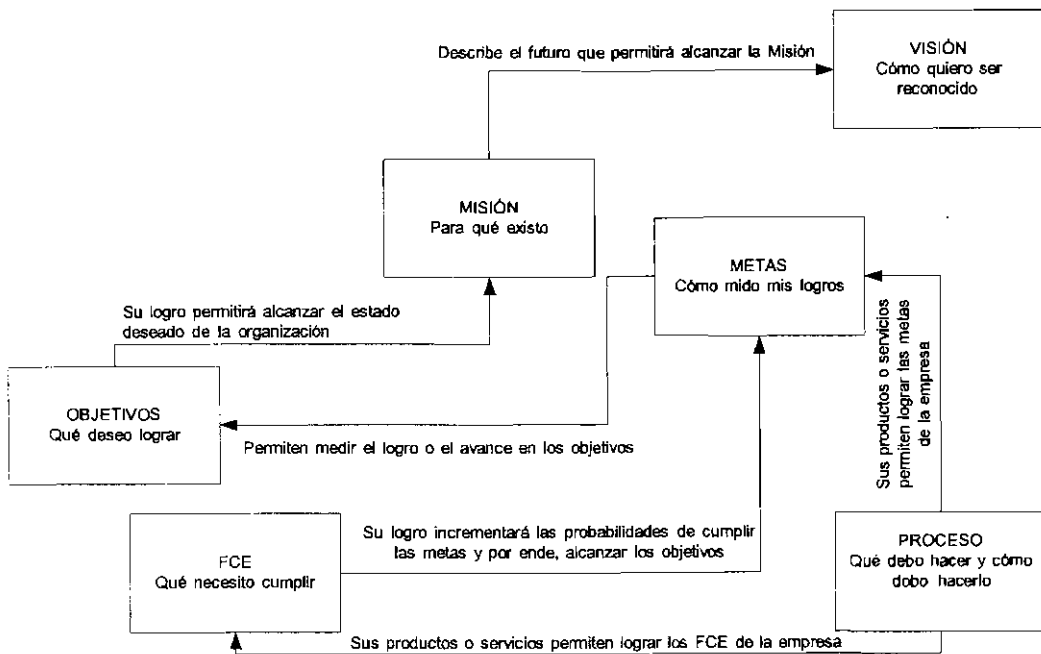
Describe el futuro que permitirá alcanzar la Misión

VISIÓN
Cómo quiero ser reconocido

MISIÓN
Para qué existo

METAS
Cómo mido mis logros

Su logro permitirá alcanzar el estado deseado de la organización

Sus productos o servicios permiten lograr las metas de la empresa

OBJETIVOS
Qué deseo lograr

Permiten medir el logro o el avance en los objetivos

Su logro incrementará las probabilidades de cumplir las metas y por ende, alcanzar los objetivos

FCE
Qué necesito cumplir

PROCESO
Qué debo hacer y cómo dobo hacerlo

Sus productos o servicios permiten lograr los FCE de la empresa